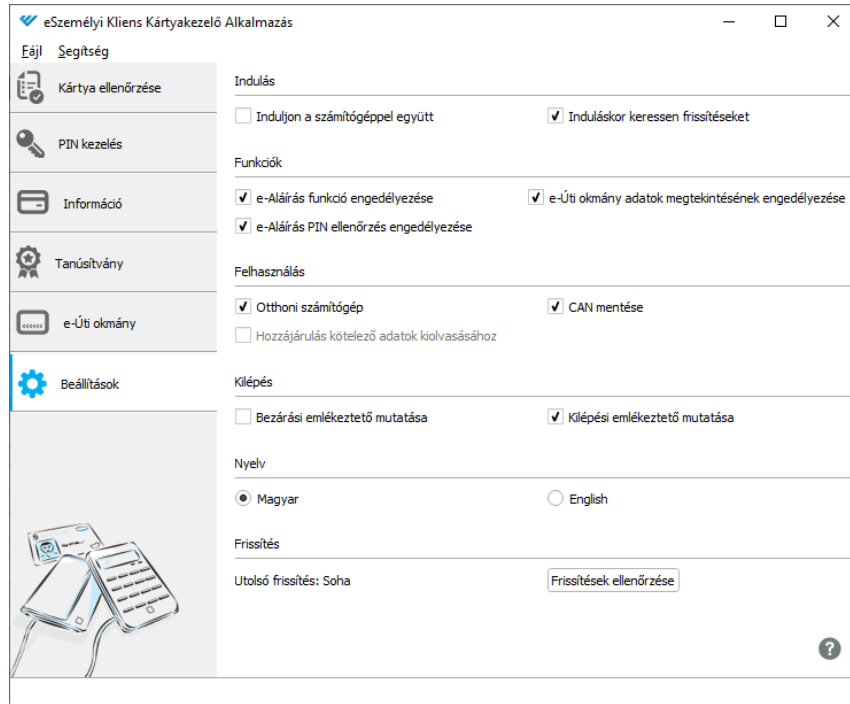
eSzemélyi Kliens Kártyakezelő Alkalmazás

Fájl Segítség

Kártya ellenőrzése

PIN kezelés

Információ

Tanúsítvány

e-Úti okmány

Beállítások

Indulás

Induljon a számítógéppel együtt

Induláskor keressen frissítéseket

Funkciók

e-Aláírás funkció engedélyezése

e-Úti okmány adatok megtekintésének engedélyezése

e-Aláírás PIN ellenőrzés engedélyezése

Felhasználás

Otthoni számítógép

CAN mentése

Hozzájárulás kötelező adatok kiolvasásához

Kilépés

Bezárási emlékeztető mutatása

Kilépési emlékeztető mutatása

Nyelv

Magyar

English

Frissítés

Utolsó frissítés: Soha

Frissítések ellenőrzése

?